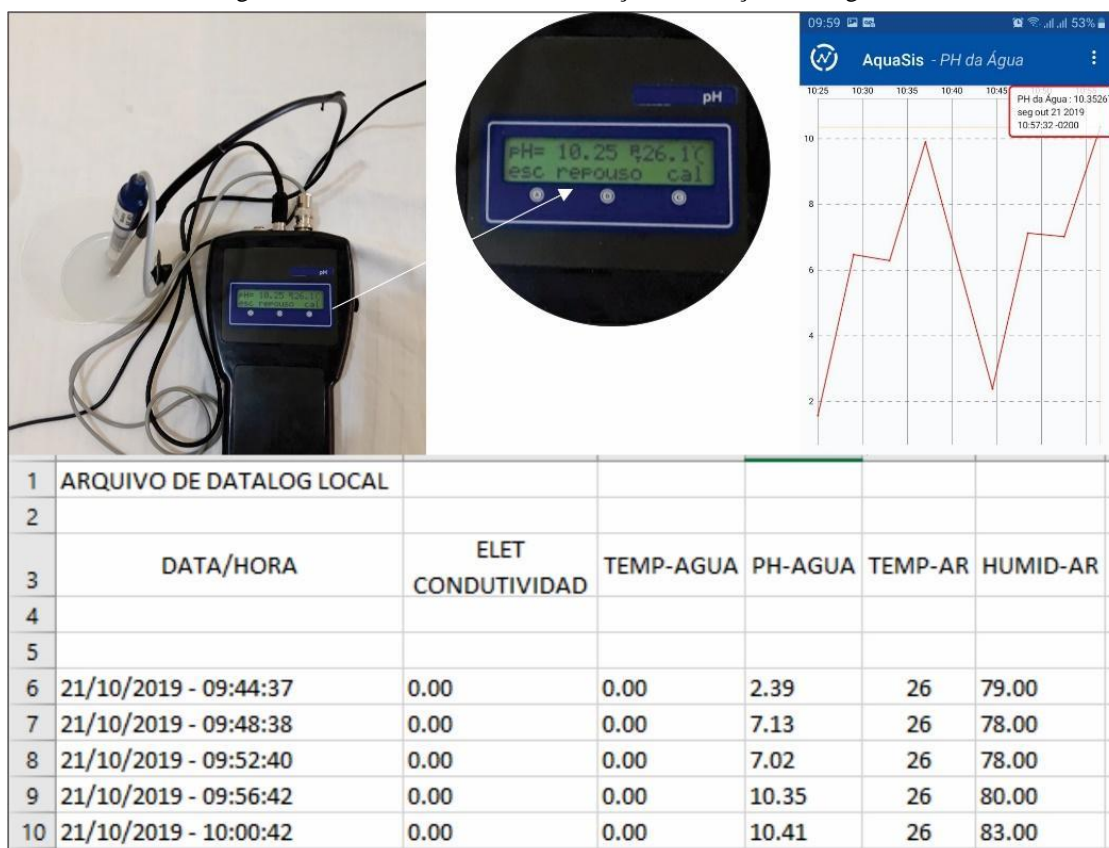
pH

pH= 10.25 26.1°C
esc repouso cal

pH

pH= 10.25 26.1°C
esc repouso cal

09:59 53%

AquaSis - PH da Água

10:25 10:30 10:35 10:40 10:45

PH da Água : 10.3526
seg out 21 2019
10:57:32 -0200

10
8
6
4
2

| 1 | ARQUIVO DE DATALOG LOCAL | | | | | |
|---|---|---|---|---|---|---|
| 2 | | | | | | |
| 3 | DATA/HORA | ELET CONDUTIVIDAD | TEMP-AGUA | PH-AGUA | TEMP-AR | HUMID-AR |
| 4 | | | | | | |
| 5 | | | | | | |
| 6 | 21/10/2019 - 09:44:37 | 0.00 | 0.00 | 2.39 | 26 | 79.00 |
| 7 | 21/10/2019 - 09:48:38 | 0.00 | 0.00 | 7.13 | 26 | 78.00 |
| 8 | 21/10/2019 - 09:52:40 | 0.00 | 0.00 | 7.02 | 26 | 78.00 |
| 9 | 21/10/2019 - 09:56:42 | 0.00 | 0.00 | 10.35 | 26 | 80.00 |
| 10 | 21/10/2019 - 10:00:42 | 0.00 | 0.00 | 10.41 | 26 | 83.00 |